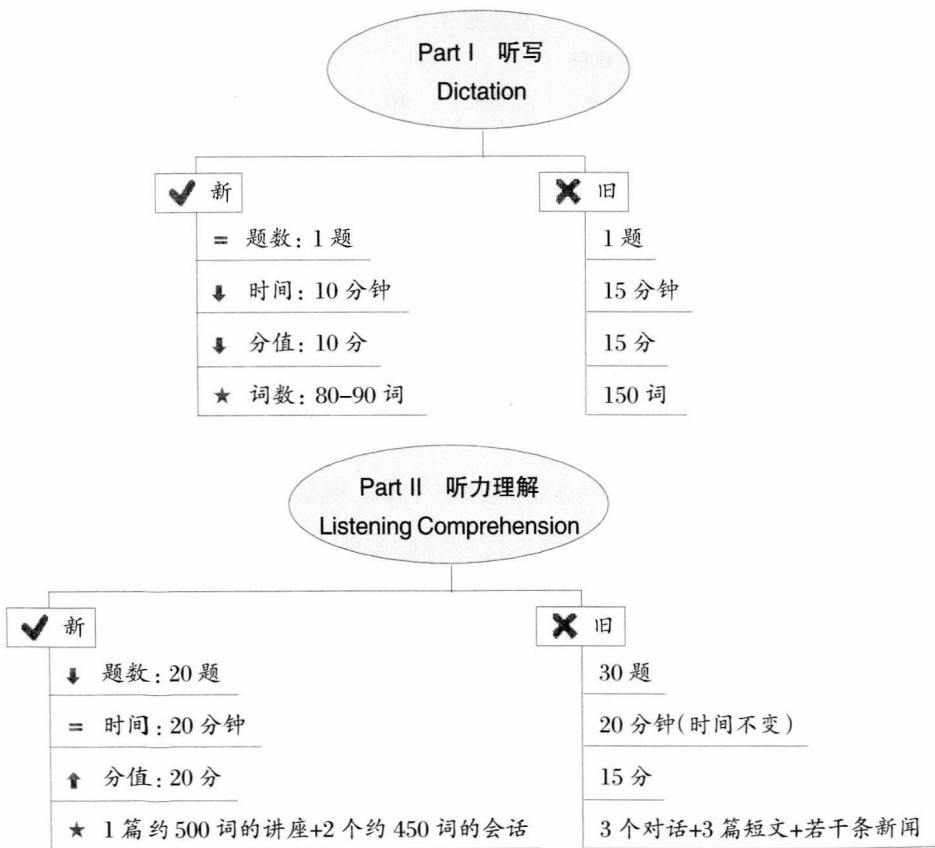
Part I 听写
Dictation

新
= 题数：1 题
↓ 时间：10 分钟
↓ 分值：10 分
★ 词数：80–90 词

旧
1 题
15 分钟
15 分
150 词

Part II 听力理解
Listening Comprehension

新
↓ 题数：20 题
= 时间：20 分钟
↑ 分值：20 分
★ 1 篇约 500 词的讲座+2 个约 450 词的会话

旧
30 题
20 分钟(时间不变)
15 分
3 个对话+3 篇短文+若干条新闻